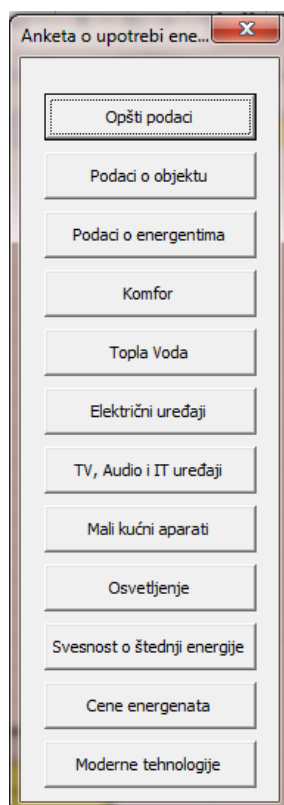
Anketa o upotrebi ene...

Opšti podaci

Podaci o objektu

Podaci o energentima

Komfor

Topla Voda

Električni uređaji

TV, Audio i IT uređaji

Mali kućni aparati

Osvetljenje

Svesnost o štednji energije

Cene energenata

Moderne tehnologije